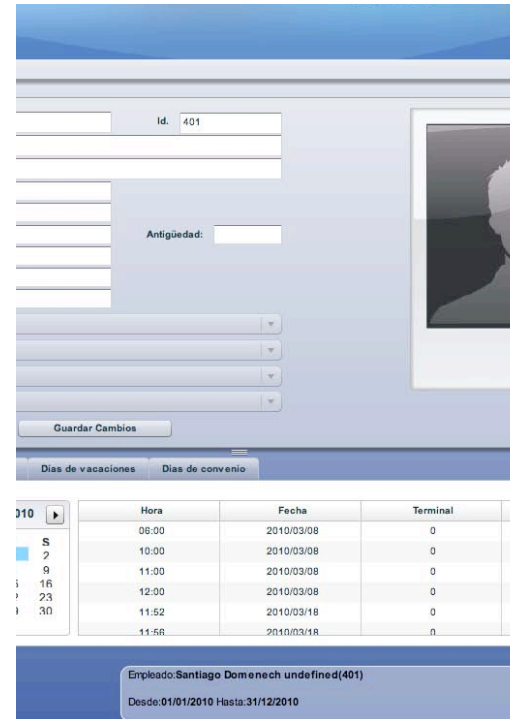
Id. 401

Antigüedad:

Guardar Cambios

Dias de vacaciones | Dias de convenio

010

S
2
9
16
23
30

| Hora | Fecha | Terminal |
|---|---|---|
| 08:00 | 2010/03/08 | 0 |
| 10:00 | 2010/03/08 | 0 |
| 11:00 | 2010/03/08 | 0 |
| 12:00 | 2010/03/08 | 0 |
| 11:52 | 2010/03/18 | 0 |
| 11:56 | 2010/03/18 | 0 |

Empleado:Santiago Domenech undefined(401)

Desde:01/01/2010 Hasta:31/12/2010